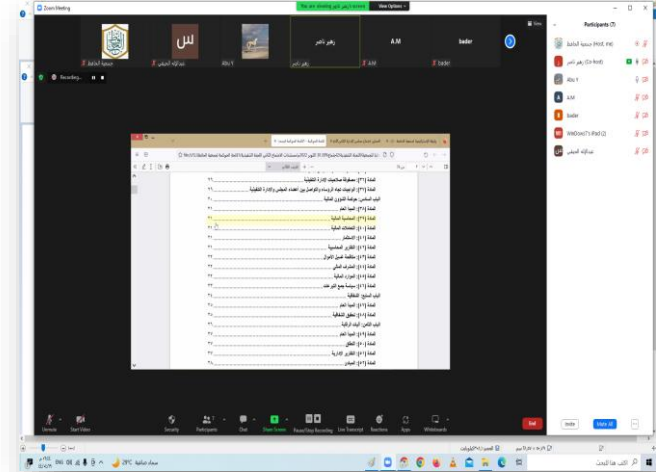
Zoom Meeting

You are viewing زهير ناصر screen View Options

View

Participants (7)

جمعية الخاتمة (Host, me)
زهير ناصر (Co-host)
Abu Y
A.M
bader
WeDon(7)'s iPad (2)
عبدالإله المهيني

زهير ناصر
A.M
bader
Abu Y
عبدالإله المهيني
جمعية الخاتمة

Recording...

المادة (٣٦): صلاحيات الإدارة التنفيذية
المادة (٣٧): الواجبات تجاه الرؤساء والتواصل بين أعضاء المجلس والإدارة التنفيذية
الباب السادس: مراجعة الشؤون المالية
المادة (٣٨): المبدأ العام
المادة (٣٩): المحاسبة المالية
المادة (٤٠): العمليات المالية
المادة (٤١): الاستثمار
المادة (٤٢): التقارير المحاسبية
المادة (٤٣): مكافحة غسيل الأموال
المادة (٤٤): المدقق المالي
المادة (٤٥): الموارد المالية
المادة (٤٦): سياسة جمع التبرعات
الباب السابع: الشفافية
المادة (٤٧): المبدأ العام
المادة (٤٨): تحقيق الشفافية
الباب الثامن: الرقابة الداخلية
المادة (٤٩): المبدأ العام
المادة (٥٠): التحقق
المادة (٥١): التقارير الإدارية
المادة (٥٢): الجودة

Unmute
Start Video
Security
Participants
Chat
Share Screen
Pause/Stop Recording
Live Transcript
Reactions
Apps
Whiteboards
End
Invite
Mute All

29°C